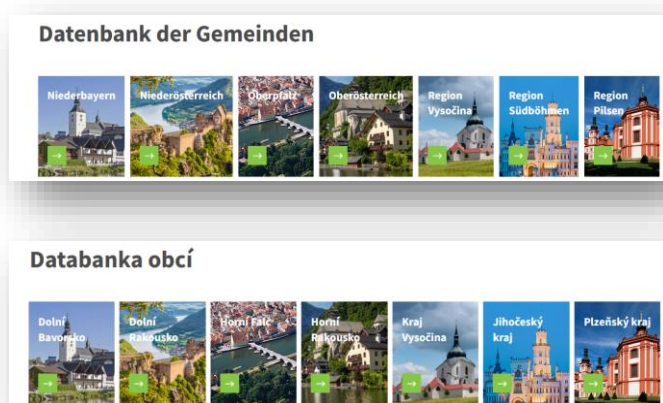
Datenbank der Gemeinden

Niederbayern
Niederösterreich
Oberpfalz
Oberösterreich
Region Vysočina
Region Südböhmen
Region Pilsen

Databanka obcí

Dolní Bavorsko
Dolní Rakousko
Horní Falc
Horní Rakousko
Kraj Vysočina
Jihočeský kraj
Plzeňský kraj